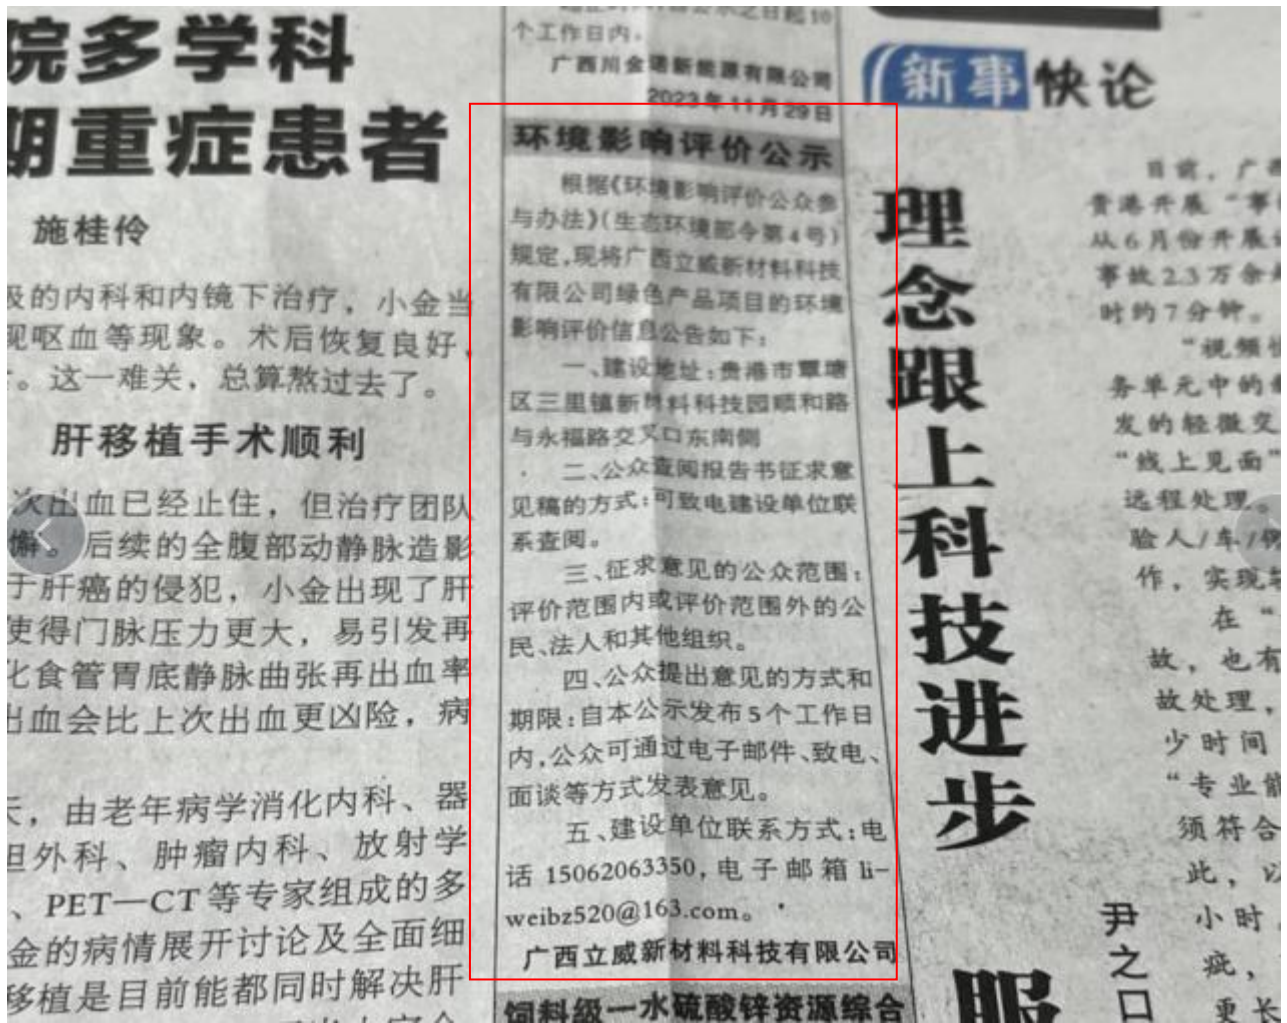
院多学科
朝重症患者

施桂伶

及的内科和内镜下治疗，小金当
现呕血等现象。术后恢复良好，
。这一难关，总算熬过去了。

肝移植手术顺利

次出血已经止住，但治疗团队
備。后续的全腹部动静脉造影
于肝癌的侵犯，小金出现了肝
使得门脉压力更大，易引发再
化食管胃底静脉曲张再出血率
出血会比上次出血更凶险，病

天，由老年病学消化内科、器
胆外科、肿瘤内科、放射学
、PET—CT等专家组成的多
金的病情展开讨论及全面细
移植是目前能都同时解决肝

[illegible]个工作日内。
广西川金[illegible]新能源有限公司
2023年11月29日

环境影响评价公示

根据《环境影响评价公众参与办法》（生态环境部令第4号）规定，现将广西立威新材料科技有限公司绿色产品项目的环境影响评价信息公告如下：

一、建设地址：贵港市覃塘区三里镇新材料科技园顺和路与永福路交叉口东南侧

二、公众查阅报告书征求意见稿的方式：可致电建设单位联系查阅。

三、征求意见的公众范围：评价范围内或评价范围外的公民、法人和其他组织。

四、公众提出意见的方式和期限：自本公示发布5个工作日内，公众可通过电子邮件、致电、面谈等方式发表意见。

五、建设单位联系方式：电话15062063350，电子邮箱liweibz520@163.com。

广西立威新材料科技有限公司

饲料级一水硫酸锌资源综合

新事快论

理念跟上科技进步

日前，广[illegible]
贵港开展“事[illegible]
从6月份开展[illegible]
事故2.3万余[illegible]
时约7分钟。
“视频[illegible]
务单元中的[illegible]
发的轻微交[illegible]
“线上见面”
远程处理。
验人/车/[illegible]
作，实现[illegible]
在“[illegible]
故，也有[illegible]
故处理，
少时间
“专业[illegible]
须符合
此，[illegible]
小时
疵，
更长

尹
之
口

服